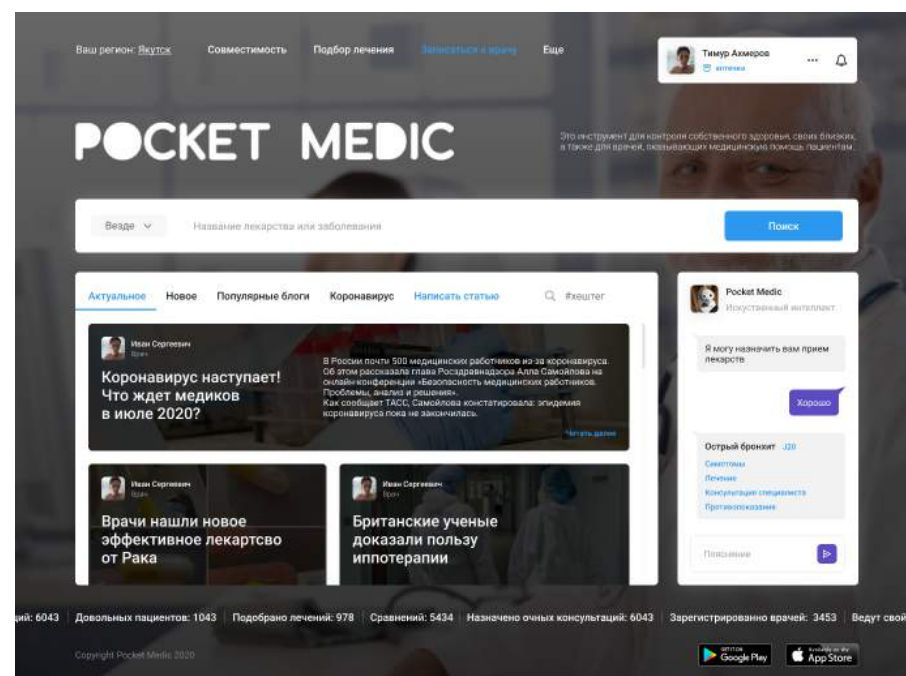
Ваш регион: Якутск   Совместимость   Подбор лечения   Записаться к врачу   Еще

Тимур Ахмеров
аптечка

POCKET MEDIC

Это инструмент для контроля собственного здоровья, своих близких, а также для врачей, оказывающих медицинскую помощь пациентам.

Везде

Название лекарства или заболевания

Поиск

Актуальное   Новое   Популярные блоги   Коронавирус   Написать статью   #хештег

Иван Сергеевич
Врач

Коронавирус наступает! Что ждет медиков в июле 2020?

В России почти 500 медицинских работников из-за коронавируса. Об этом рассказала глава Росздравнадзора Алла Самойлова на онлайн-конференции «Безопасность медицинских работников. Проблемы, анализ и решения». Как сообщает ТАСС, Самойлова констатировала: эпидемия коронавируса пока не закончилась.

Читать далее

Иван Сергеевич
Врач

Врачи нашли новое эффективное лекарство от Рака

Иван Сергеевич
Врач

Британские ученые доказали пользу иппотерапии

Pocket Medic
Искусственный интеллект

Я могу назначить вам прием лекарств

Хорошо

Острый бронхит J20
Симптомы
Лечение
Консультация специалиста
Противопоказания

Пояснение

ций: 6043 | Довольных пациентов: 1043 | Подобрано лечений: 978 | Сравнений: 5434 | Назначено очных консультаций: 6043 | Зарегистрированно врачей: 3453 | Ведут свой

Copyright Pocket Medic 2020

GET IT ON Google Play   Available on the App Store